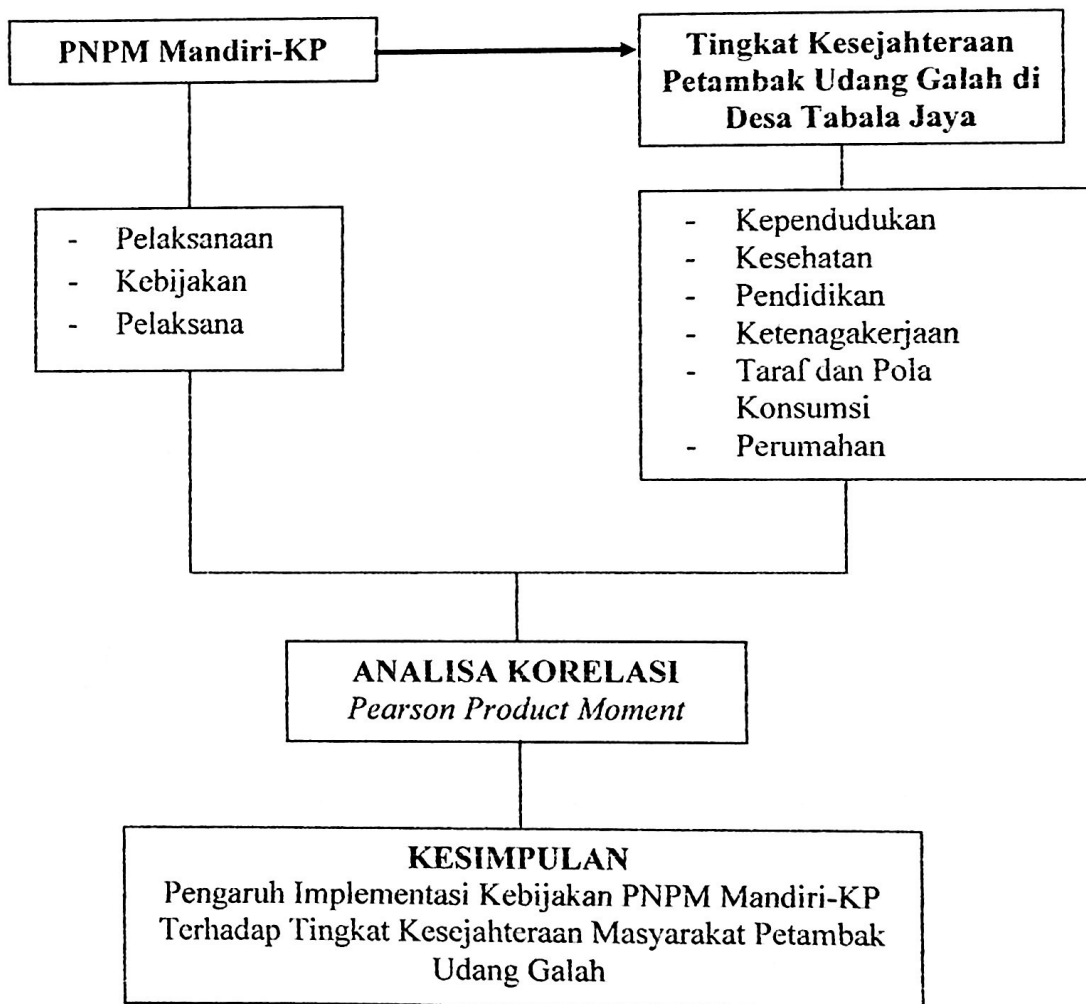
PNPM Mandiri-KP

Tingkat Kesejahteraan Petambak Udang Galah di Desa Tabala Jaya

- Pelaksanaan
- Kebijakan
- Pelaksana

- Kependudukan
- Kesehatan
- Pendidikan
- Ketenagakerjaan
- Taraf dan Pola Konsumsi
- Perumahan

ANALISA KORELASI
*Pearson Product Moment*

KESIMPULAN
Pengaruh Implementasi Kebijakan PNPM Mandiri-KP Terhadap Tingkat Kesejahteraan Masyarakat Petambak Udang Galah